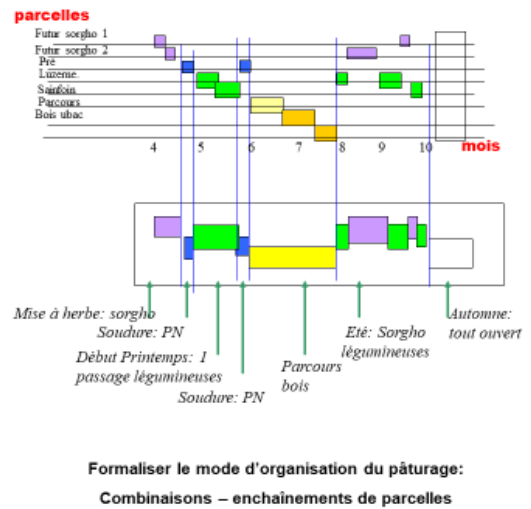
parcelles

Futur sorgho 1
Futur sorgho 2
Pré
Luzerne
Sainfoin
Parcours
Bois ubac

4 5 6 7 8 9 10 mois

Mise à herbe: sorgho

Soudure: PN

Début Printemps: 1 passage légumineuses

Soudure: PN

Parcours bois

Eté: Sorgho légumineuses

Automne: tout ouvert

Formaliser le mode d'organisation du pâturage:

Combinaisons – enchaînements de parcelles